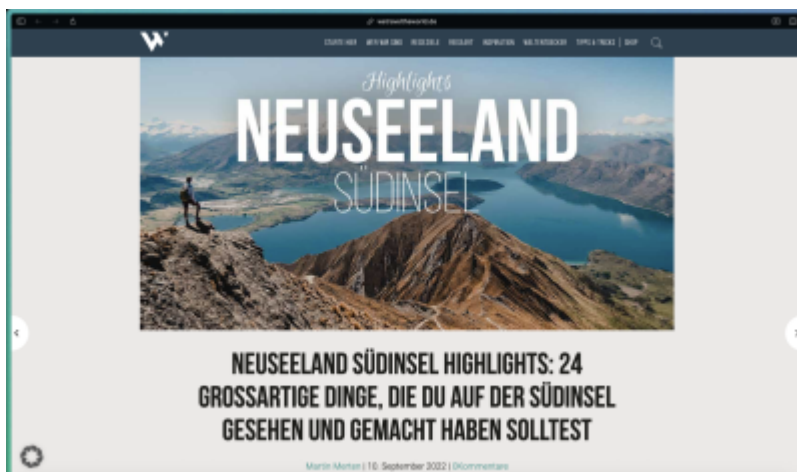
wetravelheworld.de

STARTE HIER WER WIR SIND REISEZIELE REISEART INSPIRATION WELTENBUMMLER TIPPS & TRICKS | SHOP

Highlights
NEUSEELAND
SÜDINSEL

NEUSEELAND SÜDINSEL HIGHLIGHTS: 24 GROSSARTIGE DINGE, DIE DU AUF DER SÜDINSEL GESEHEN UND GEMACHT HABEN SOLLTEST

Martin Merten | 10. September 2022 | 0 Kommentare